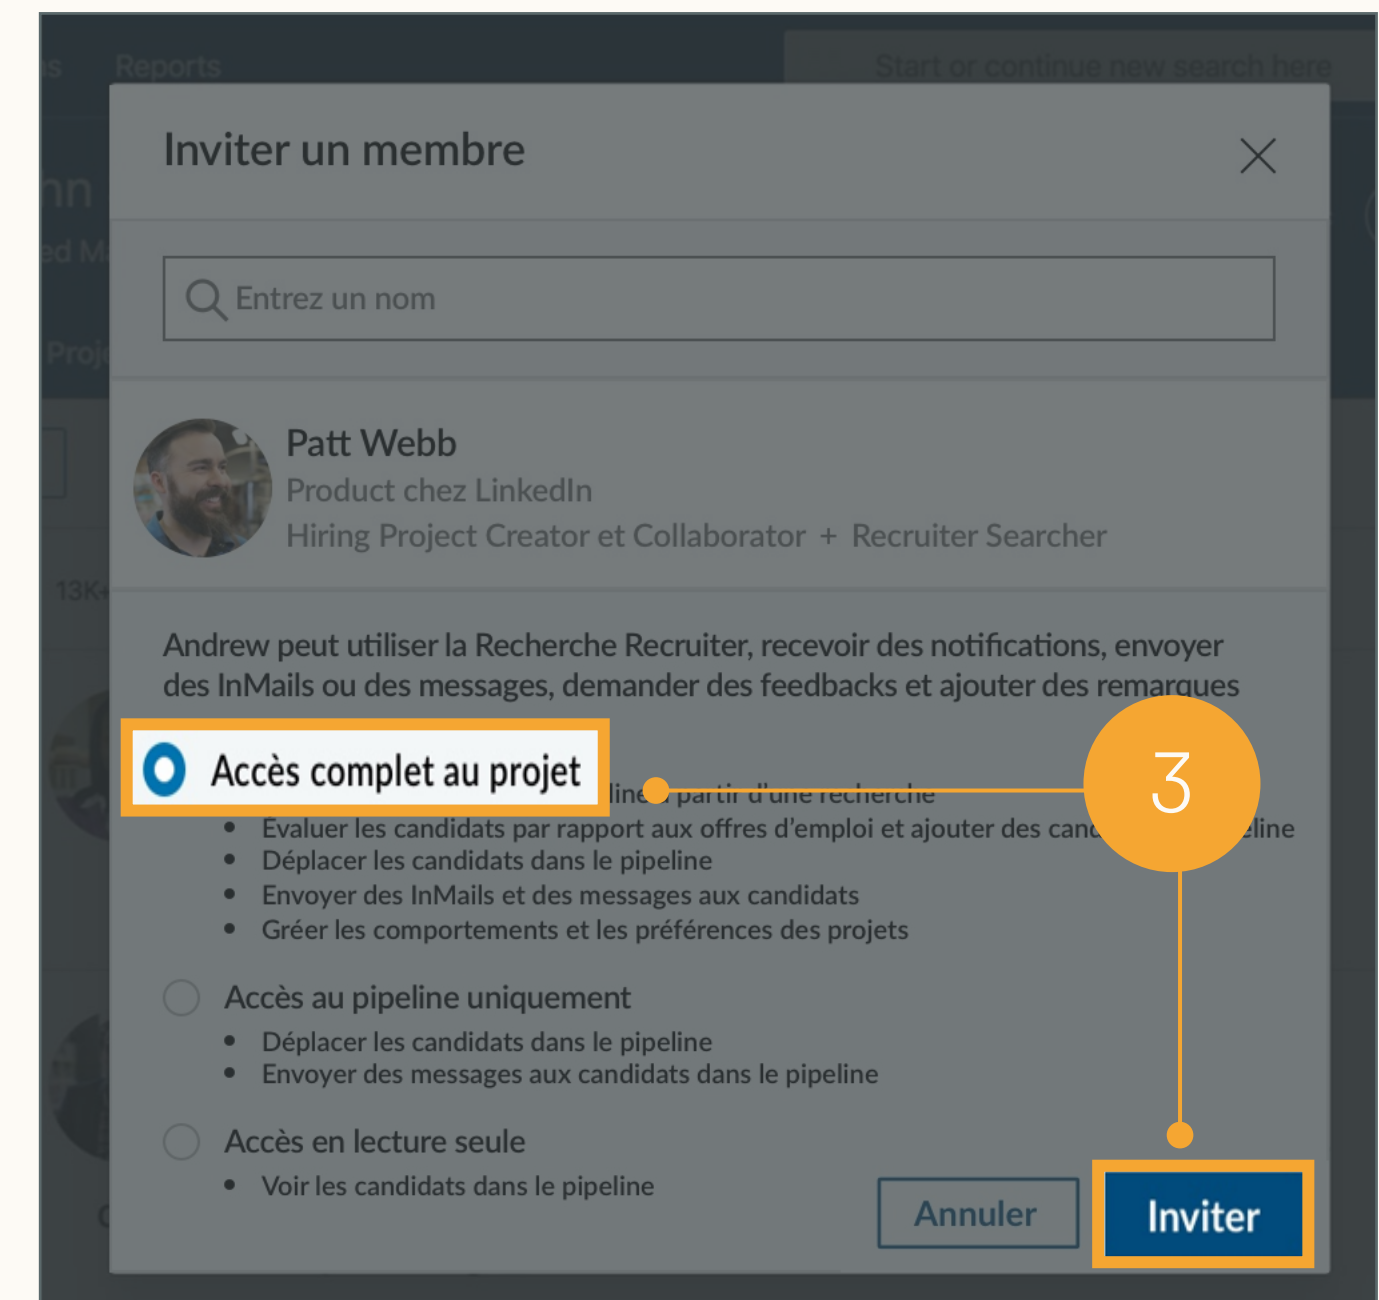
Reports

Start or continue new search here

Inviter un membre

Entrez un nom

Patt Webb
Product chez LinkedIn
Hiring Project Creator et Collaborator + Recruiter Searcher

Andrew peut utiliser la Recherche Recruiter, recevoir des notifications, envoyer des InMails ou des messages, demander des feedbacks et ajouter des remarques

Accès complet au projet

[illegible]line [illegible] partir d'une recherche
• Evaluer les candidats par rapport aux offres d'emploi et ajouter des cand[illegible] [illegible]eline
• Déplacer les candidats dans le pipeline
• Envoyer des InMails et des messages aux candidats
• Gréer les comportements et les préférences des projets

Accès au pipeline uniquement
• Déplacer les candidats dans le pipeline
• Envoyer des messages aux candidats dans le pipeline

Accès en lecture seule
• Voir les candidats dans le pipeline

3

Annuler

Inviter